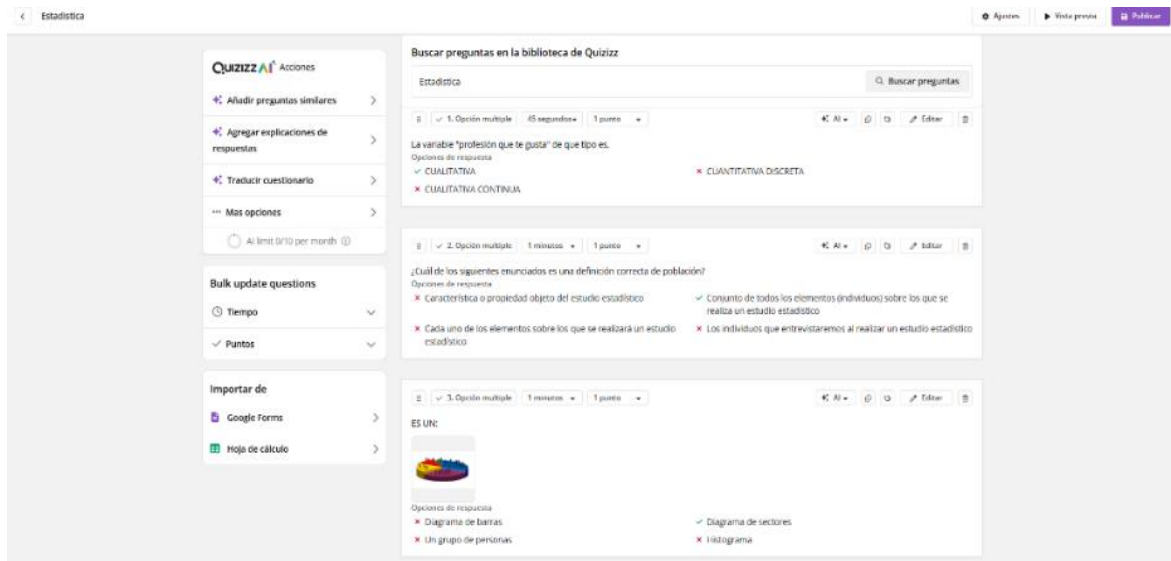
< Estadística

Ajustes ▶ Vista previa Publicar

QUIZIZZ AI Acciones

Añadir preguntas similares >

Agregar explicaciones de respuestas >

Traducir cuestionario >

··· Mas opciones >

AI limit 0/10 per month

Bulk update questions

Tiempo

Puntos

Importar de

Google Forms >

Hoja de cálculo >

Buscar preguntas en la biblioteca de Quizizz

Estadística

Buscar preguntas

1. Opción multiple 45 segundos 1 punto

AI Editar

La variable "profesión que te gusta" de que tipo es.

Opciones de respuesta

✓ CUALITATIVA

× CUANTITATIVA DISCRETA

× CUALITATIVA CONTINUA

2. Opción multiple 1 minutos 1 punto

AI Editar

¿Cuál de los siguientes enunciados es una definición correcta de población?

Opciones de respuesta

× Característica o propiedad objeto del estudio estadístico

✓ Conjunto de todos los elementos (individuos) sobre los que se realiza un estudio estadístico

× Cada uno de los elementos sobre los que se realizará un estudio estadístico

× Los individuos que entrevistaremos al realizar un estudio estadístico

3. Opción multiple 1 minutos 1 punto

AI Editar

ES UN:

Opciones de respuesta

× Diagrama de barras

✓ Diagrama de sectores

× Un grupo de personas

× Histograma